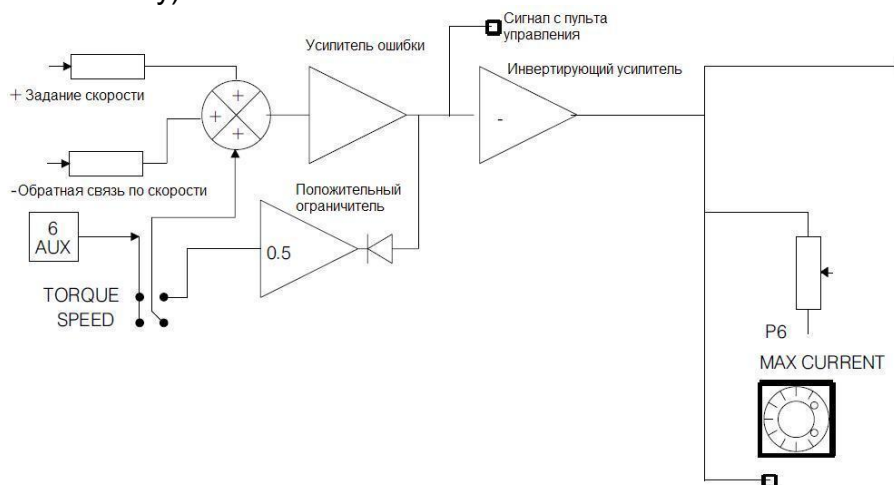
Сигнал с пульта управления

Усилитель ошибки

Инвертирующий усилитель

+ Задание скорости

+

+

+

-Обратная связь по скорости

Положительный ограничитель

6
AUX

0.5

-

TORQUE
SPEED

P6

MAX CURRENT